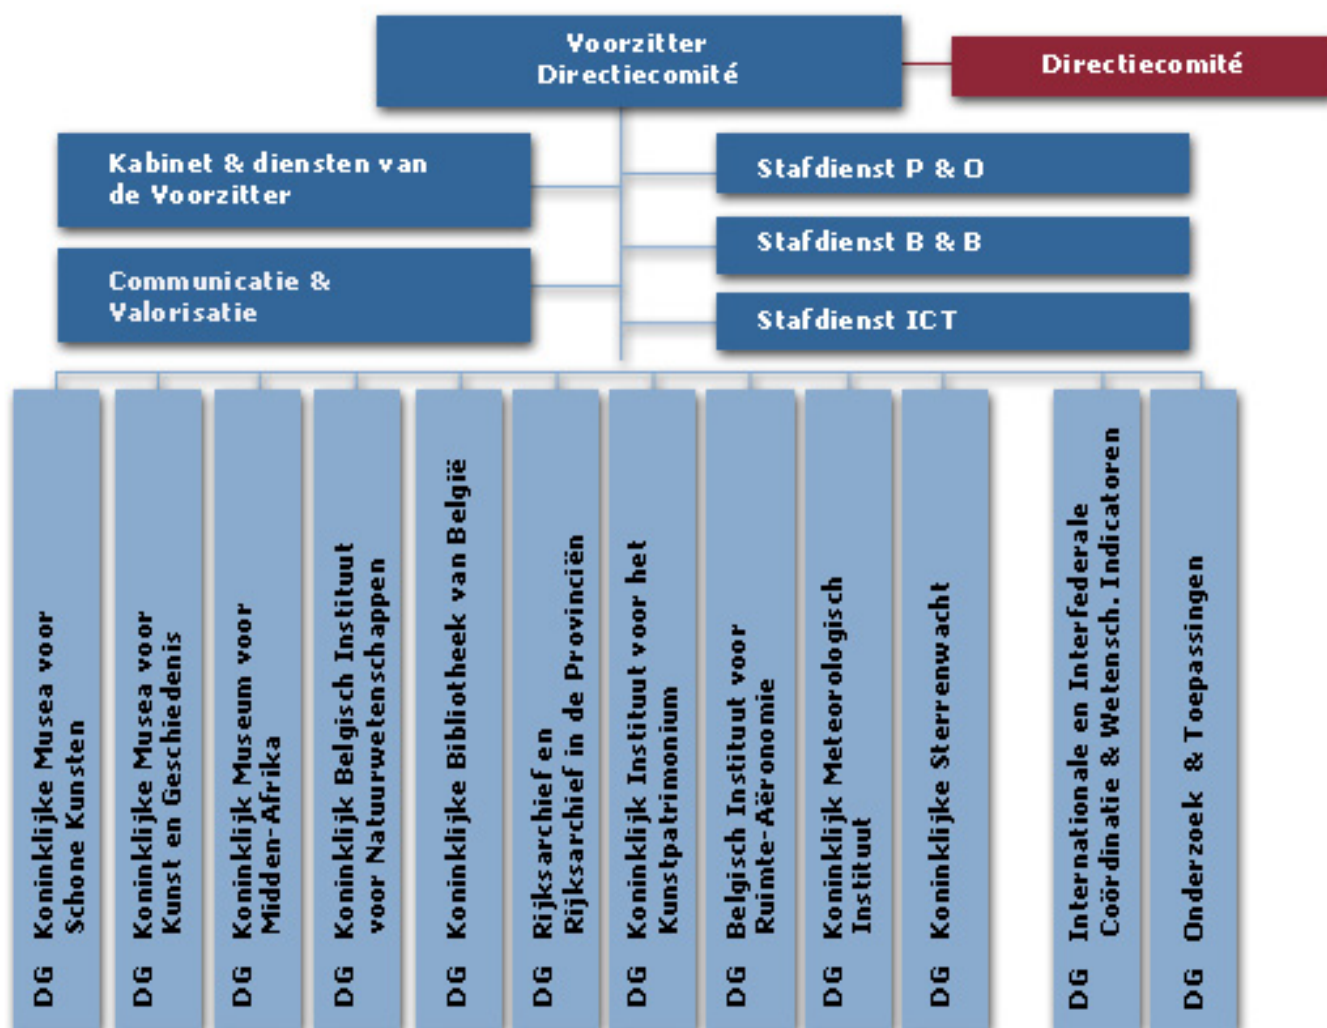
Voorzitter
Directiecomité

Directiecomité

Kabinet & diensten van de Voorzitter

Communicatie & Valorisatie

Stafdienst P & O

Stafdienst B & B

Stafdienst ICT

DG Koninklijke Musea voor Schone Kunsten

DG Koninklijke Musea voor Kunst en Geschiedenis

DG Koninklijk Museum voor Midden-Afrika

DG Koninklijk Belgisch Instituut voor Natuurwetenschappen

DG Koninklijke Bibliotheek van België

DG Rijksarchief en Rijksarchief in de Provinciën

DG Koninklijk Instituut voor het Kunstpatrimonium

DG Belgisch Instituut voor Ruimte-Aëronomie

DG Koninklijk Meteorologisch Instituut

DG Koninklijke Sterrenwacht

DG Internationale en Interfederale Coördinatie & Wetensch. Indicatoren

DG Onderzoek & Toepassingen